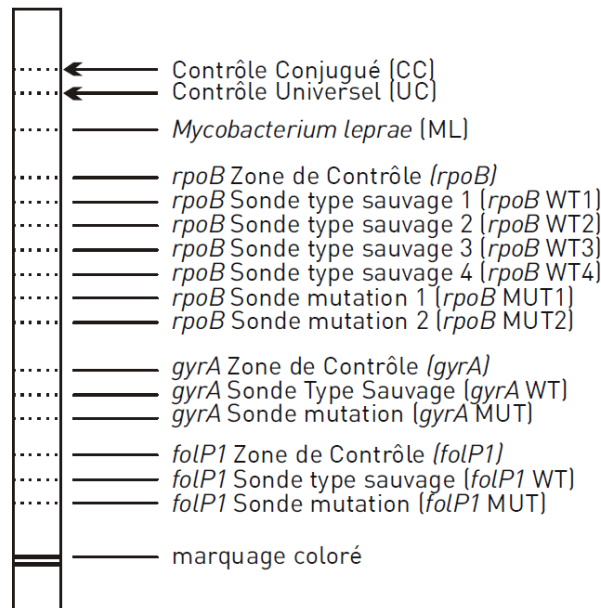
Contrôle Conjugué (CC)
Contrôle Universel (UC)
Mycobacterium leprae (ML)
rpoB Zone de Contrôle (rpoB)
rpoB Sonde type sauvage 1 (rpoB WT1)
rpoB Sonde type sauvage 2 (rpoB WT2)
rpoB Sonde type sauvage 3 (rpoB WT3)
rpoB Sonde type sauvage 4 (rpoB WT4)
rpoB Sonde mutation 1 (rpoB MUT1)
rpoB Sonde mutation 2 (rpoB MUT2)
gyrA Zone de Contrôle (gyrA)
gyrA Sonde Type Sauvage (gyrA WT)
gyrA Sonde mutation (gyrA MUT)
folP1 Zone de Contrôle (folP1)
folP1 Sonde type sauvage (folP1 WT)
folP1 Sonde mutation (folP1 MUT)
marquage coloré